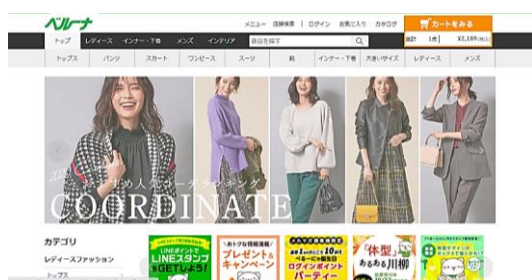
ベルーナ

メニュー 目録検索 | ログイン お気に入り カタログ

カートをみる

トップ レディース インナー・下着 メンズ インテリア

商品名を探す

合計 1点 ¥2,189

トップス パンツ スカート ワンピース スーツ 靴 インナー・下着 大きいサイズ レディース メンズ

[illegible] COORDINATE

カテゴリ

レディースファッション

トップス

LINEポイント LINEスタンプ GETしよう!

プレゼント & キャンペーン

ログイン併用 パーティー

体型 あるある川柳